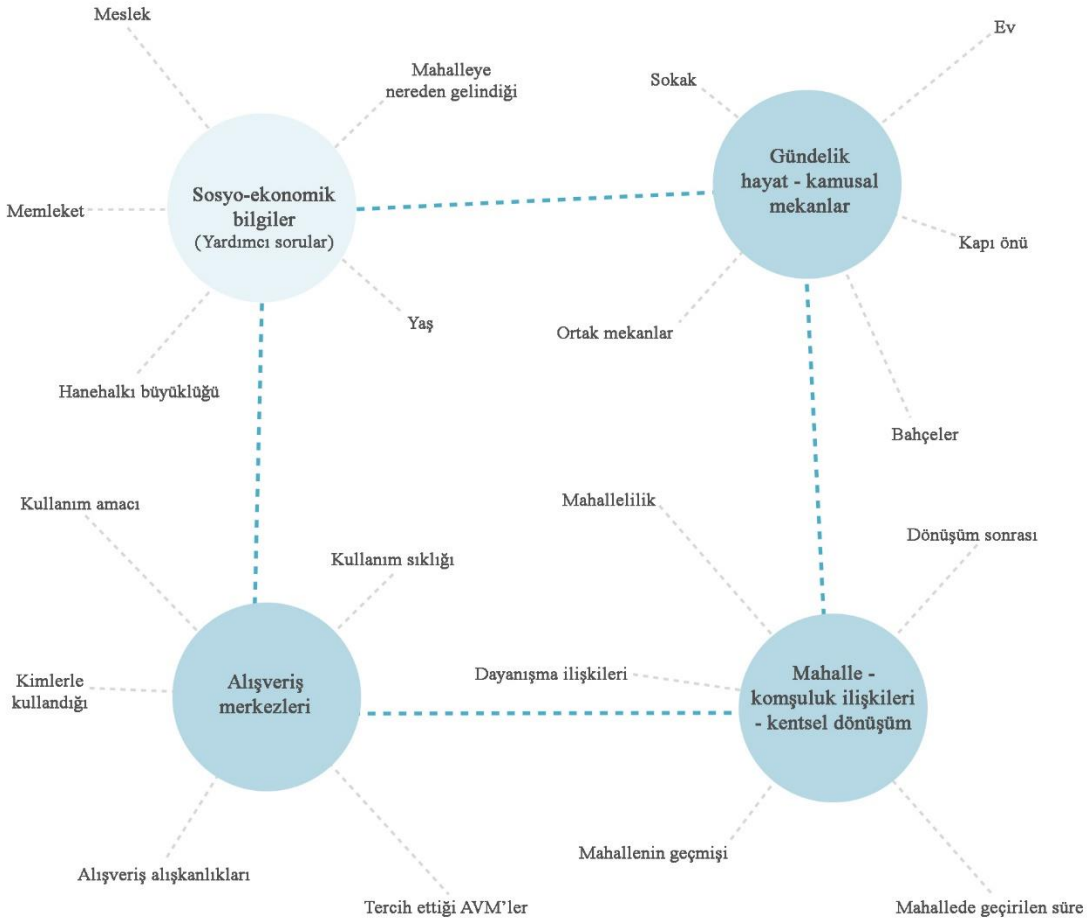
Meslek

Mahalleye nereden gelindiği

Memleket

Sosyo-ekonomik bilgiler
(Yardımcı sorular)

Yaş

Hanehalkı büyüklüğü

Sokak

Ev

Gündelik hayat - kamusal mekanlar

Kapı önü

Ortak mekanlar

Bahçeler

Kullanım amacı

Kullanım sıklığı

Kimlerle kullandığı

Alışveriş merkezleri

Alışveriş alışkanlıkları

Tercih ettiği AVM'ler

Mahallelilik

Dönüşüm sonrası

Dayanışma ilişkileri

Mahalle - komşuluk ilişkileri - kentsel dönüşüm

Mahallenin geçmişi

Mahallede geçirilen süre